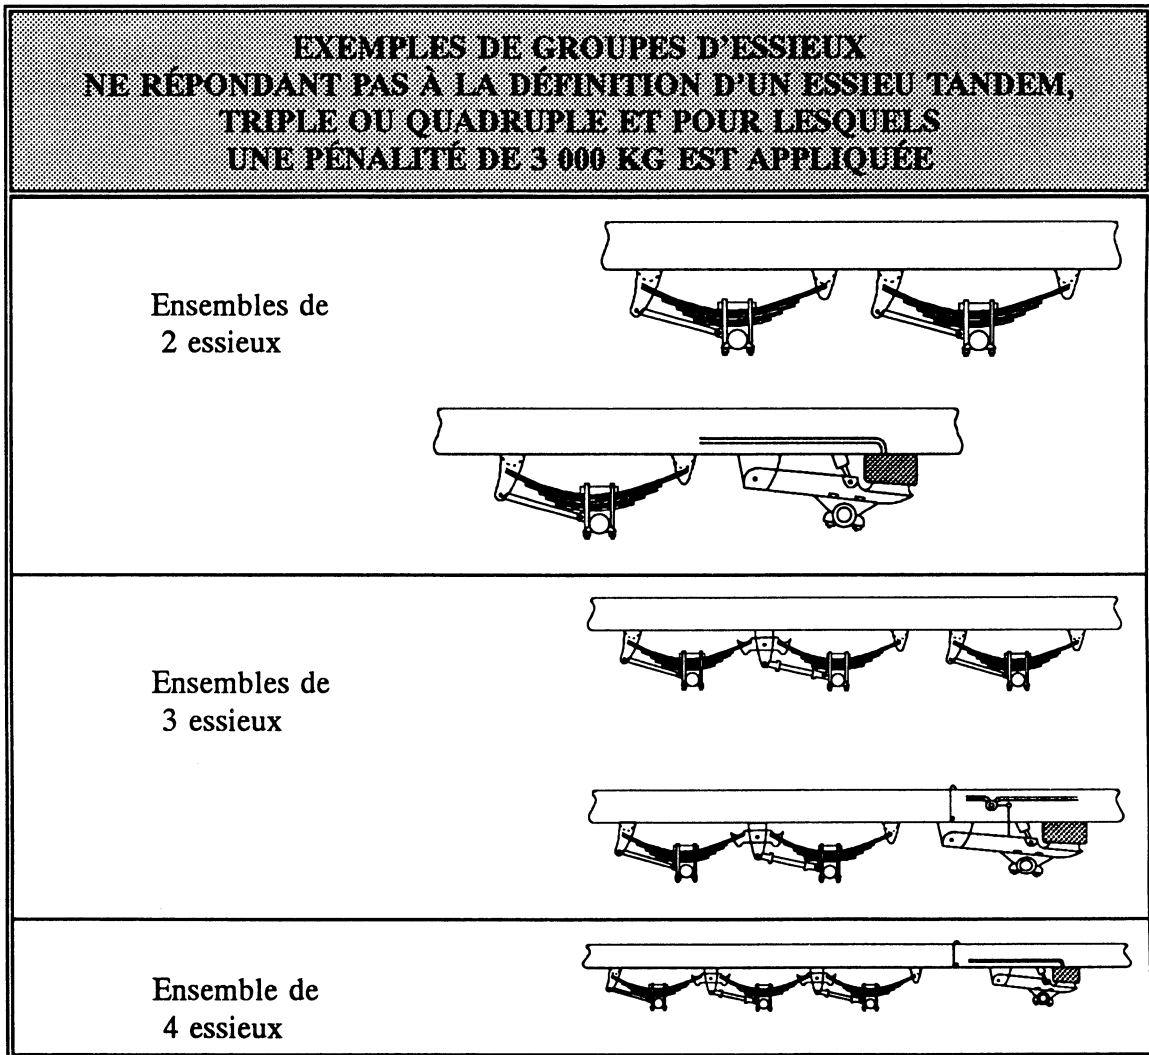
EXEMPLES DE GROUPES D'ESSIEUX NE RÉPONDANT PAS À LA DÉFINITION D'UN ESSIEU TANDEM, TRIPLE OU QUADRUPLE ET POUR LESQUELS UNE PÉNALITÉ DE 3 000 KG EST APPLIQUÉE

Ensembles de 2 essieux

Ensembles de 3 essieux

Ensemble de 4 essieux